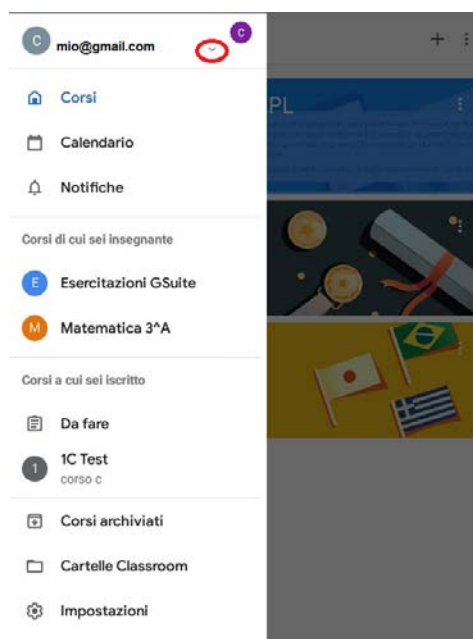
C mio@gmail.com
C

Corsi

Calendario

Notifiche

Corsi di cui sei insegnante

E Esercitazioni GSuite

M Matematica 3^A

Corsi a cui sei iscritto

Da fare

1 1C Test
corso c

Corsi archiviati

Cartelle Classroom

Impostazioni

PL